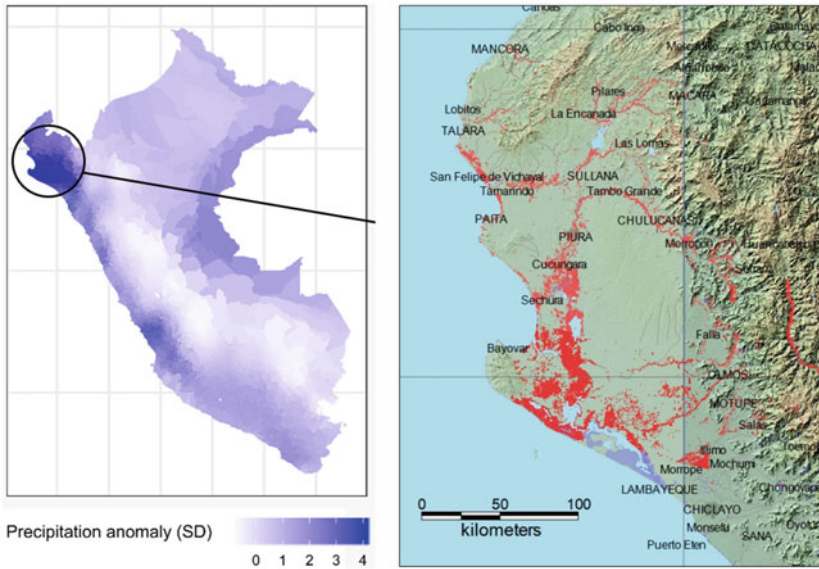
Precipitation anomaly (SD)
0 1 2 3 4

Cancas
Cabo Inga
MANCORA
Macara
Lobitos
TALARA
Pilares
La Encanada
MACARA
Las Lomas
San Felipe de Vichayal
Tamarindo
SULLANA
Tambo Grande
PAITA
CHULUCANAS
PIURA
Morropon
Cucungara
Sechura
Bayovar
Falla
OLMOS
MOTUPE
Salas
Illimo
Mochumi
Morrope
LAMBAYEQUE
CHICLAYO
Monsefu
Puerto Eten
SANA
0 50 100
kilometers